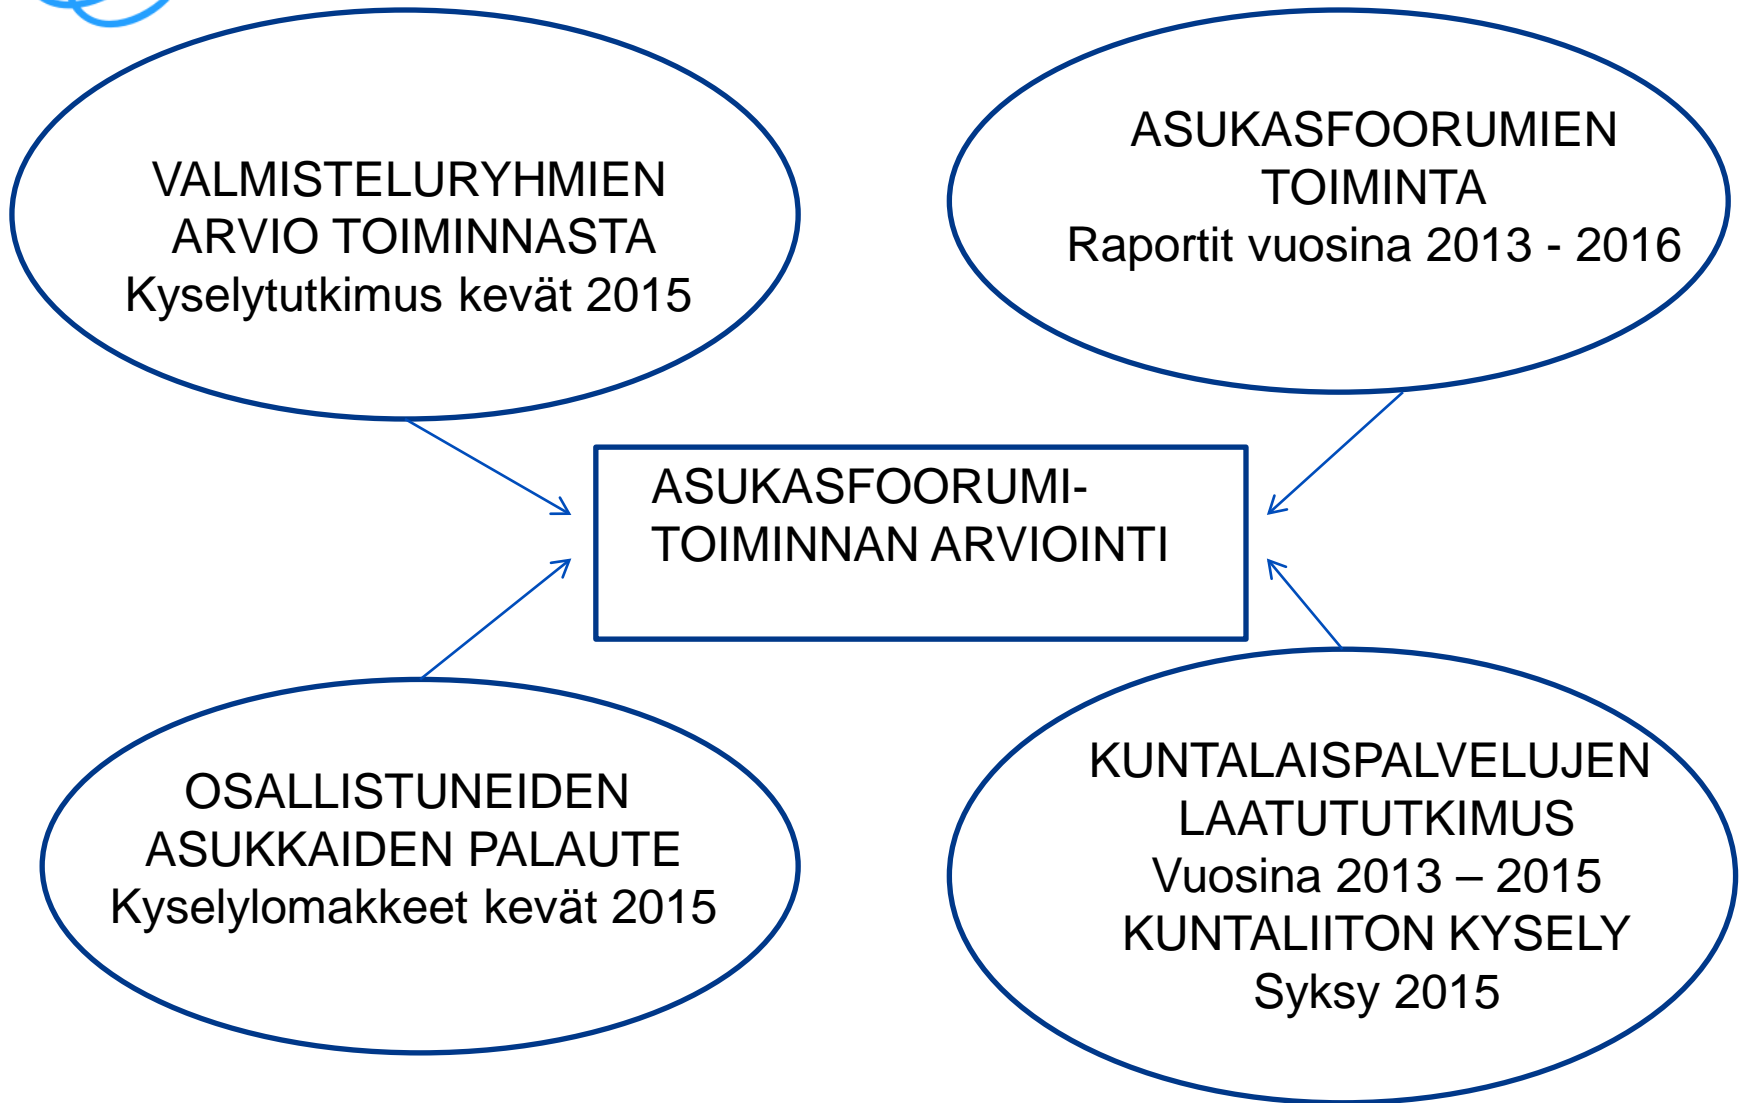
VALMISTELURYHMIEN ARVIO TOIMINNASTA
Kyselytutkimus kevät 2015

ASUKASFOORUMIEN TOIMINTA
Raportit vuosina 2013 - 2016

ASUKASFOORUMI-TOIMINNAN ARVIOINTI

OSALLISTUNEIDEN ASUKKAIDEN PALAUTE
Kyselylomakkeet kevät 2015

KUNTALAISPALVELUJEN LAATUTUTKIMUS
Vuosina 2013 – 2015
KUNTALIITON KYSELY
Syksy 2015